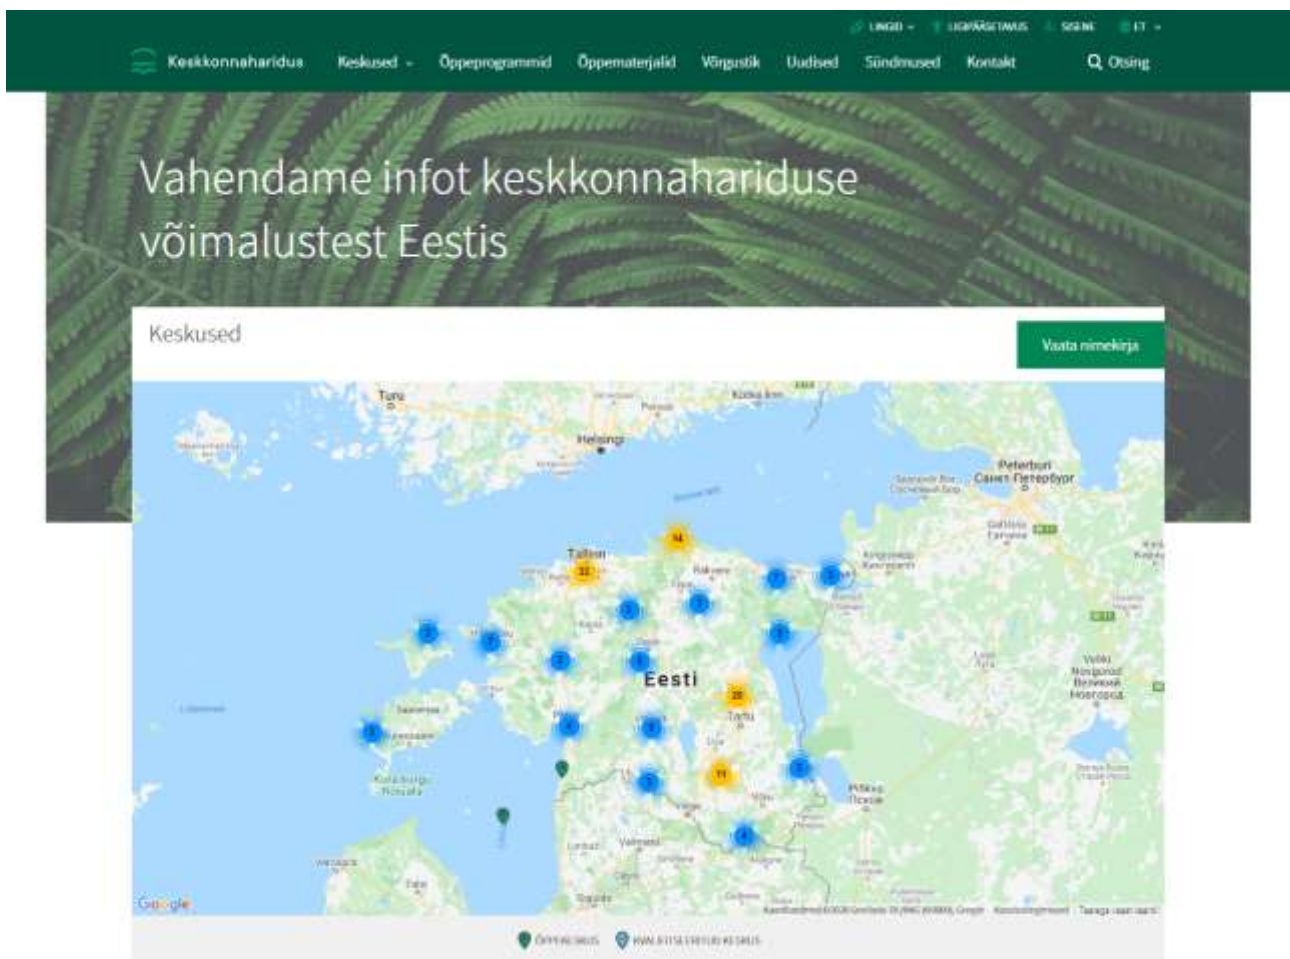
LINGID ⌄ LIGIPÄÄSETAVUS SISENE ET ⌄

Keskkonnaharidus Keskused ⌄ Õppeprogrammid Õppematerjalid Võrgustik Uudised Sündmused Kontakt Otsing

Vahendame infot keskkonnahariduse võimalustest Eestis

Keskused

Vaata nimekirja

Turu

Helsingi

Peterburi
Санкт-Петербург

Tallinn

Rakvere

Eesti

Tartu

Pihkva
Псков

Kuressaare

Valga

Veliki Novgorod
Великий Новгород

14 32 20 11

Google

ÕPPEKESKUS KVALITEETSERTIFIKAADIGA KESKUS